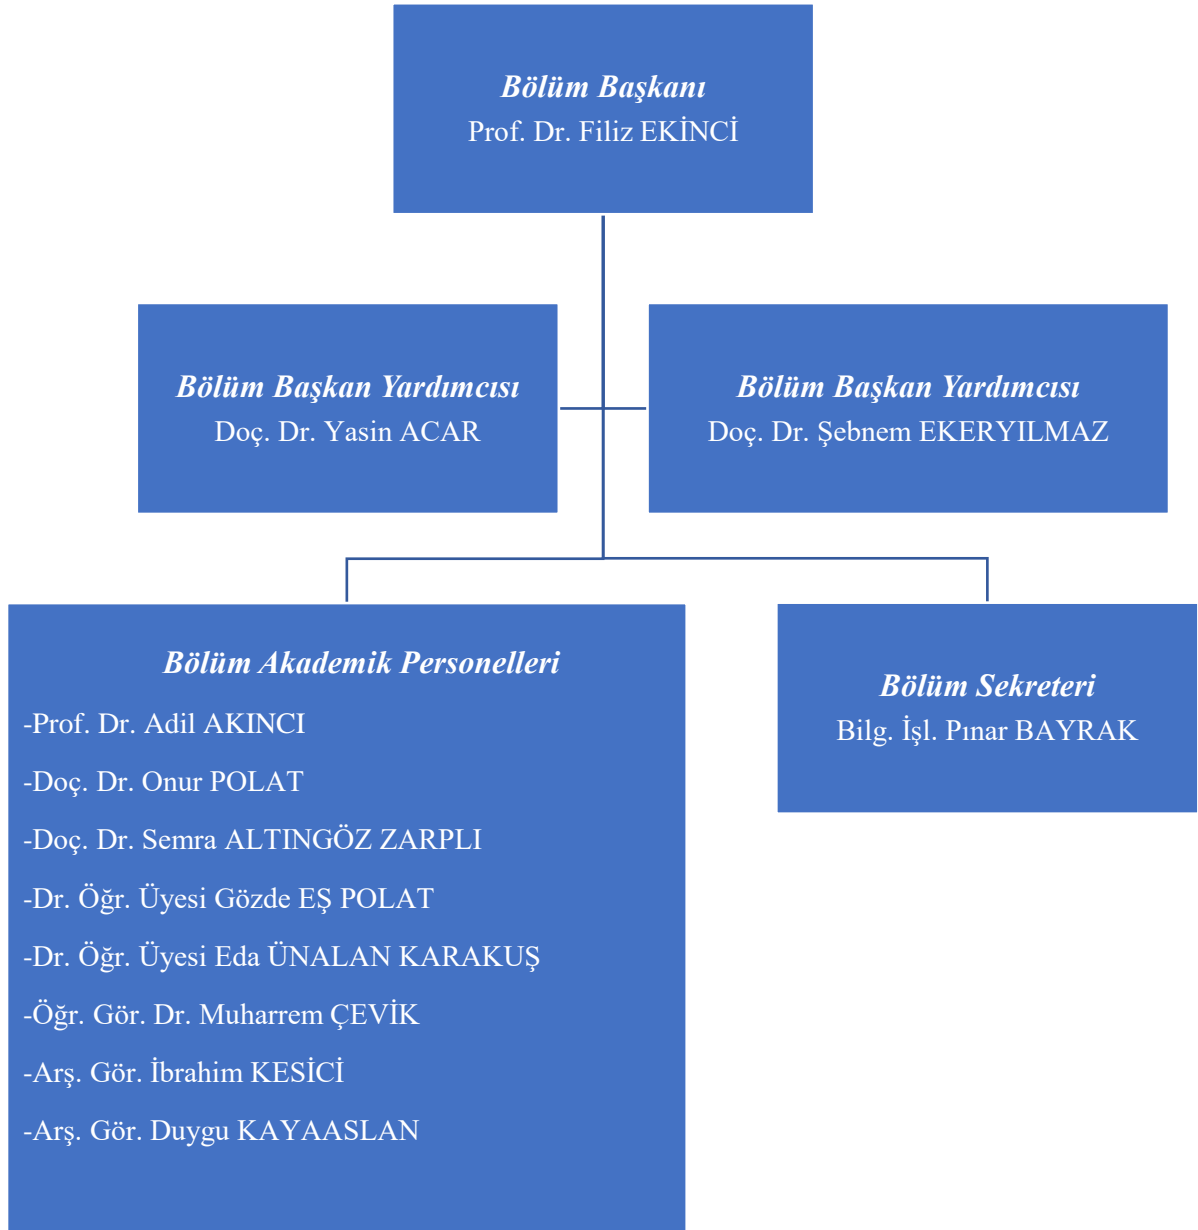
Bölüm Başkanı
Prof. Dr. Filiz EKİNCİ

Bölüm Başkan Yardımcısı
Doç. Dr. Yasin ACAR

Bölüm Başkan Yardımcısı
Doç. Dr. Şebnem EKERYILMAZ

Bölüm Akademik Personelleri
-Prof. Dr. Adil AKINCI
-Doç. Dr. Onur POLAT
-Doç. Dr. Semra ALTINGÖZ ZARPLI
-Dr. Öğr. Üyesi Gözde EŞ POLAT
-Dr. Öğr. Üyesi Eda ÜNALAN KARAKUŞ
-Öğr. Gör. Dr. Muharrem ÇEVİK
-Arş. Gör. İbrahim KESİCİ
-Arş. Gör. Duygu KAYAASLAN

Bölüm Sekreteri
Bilg. İşl. Pınar BAYRAK